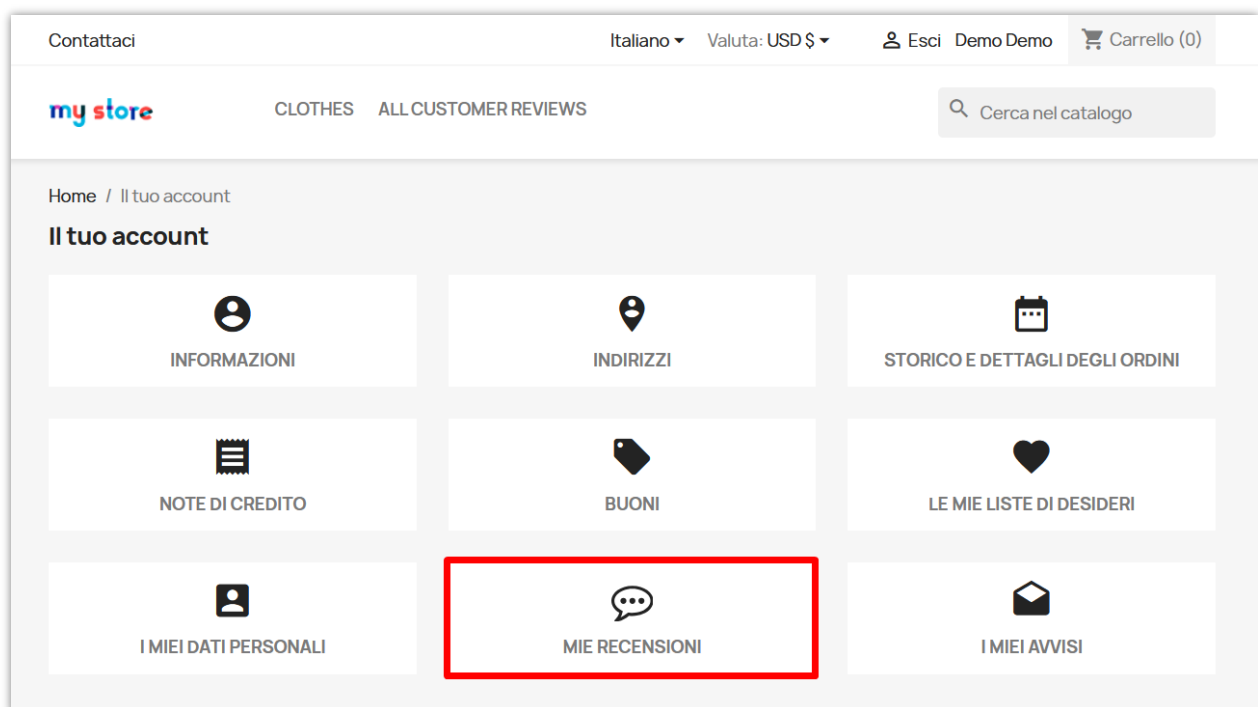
Contattaci

Italiano ▾ Valuta: USD $ ▾ Esci Demo Demo Carrello (0)

my store

CLOTHES ALL CUSTOMER REVIEWS

Cerca nel catalogo

Home / Il tuo account

Il tuo account

INFORMAZIONI

INDIRIZZI

STORICO E DETTAGLI DEGLI ORDINI

NOTE DI CREDITO

BUONI

LE MIE LISTE DI DESIDERI

I MIEI DATI PERSONALI

MIE RECENSIONI

I MIEI AVVISI